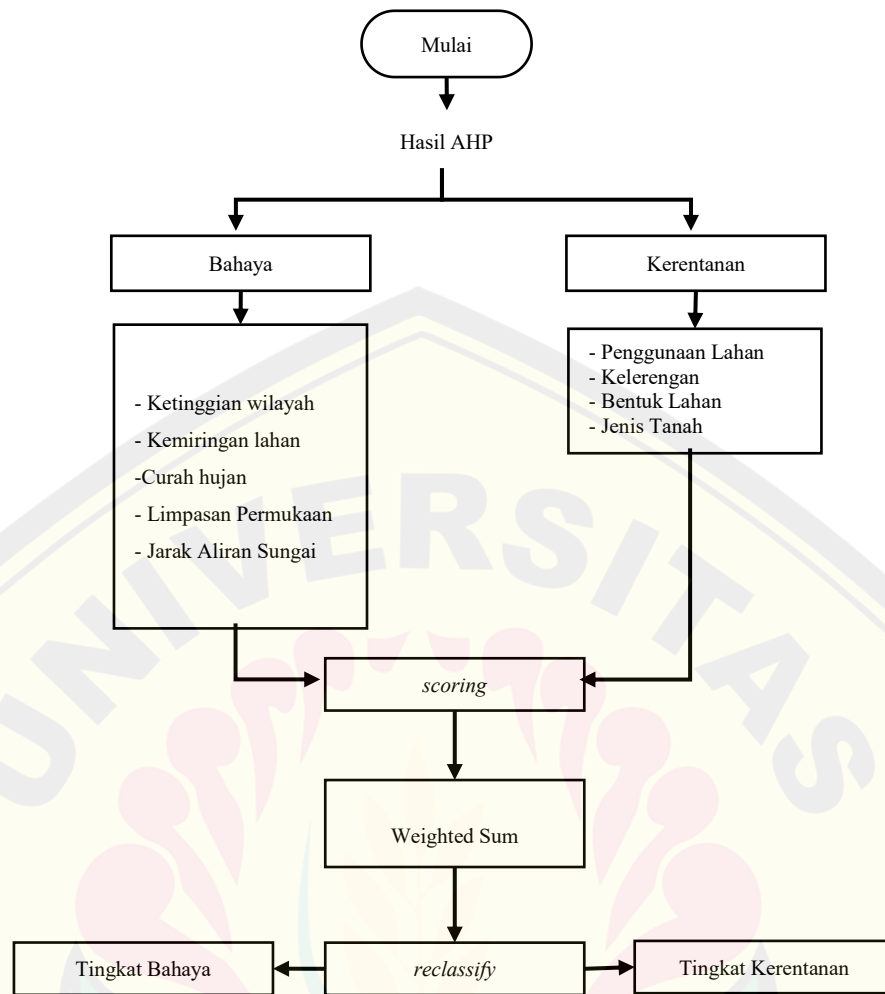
Mulai

Hasil AHP

Bahaya

Kerentanan

- Ketinggian wilayah
- Kemiringan lahan
-Curah hujan
- Limpasan Permukaan
- Jarak Aliran Sungai

- Penggunaan Lahan
- Kelerengan
- Bentuk Lahan
- Jenis Tanah

scoring

Weighted Sum

Tingkat Bahaya

reclassify

Tingkat Kerentanan